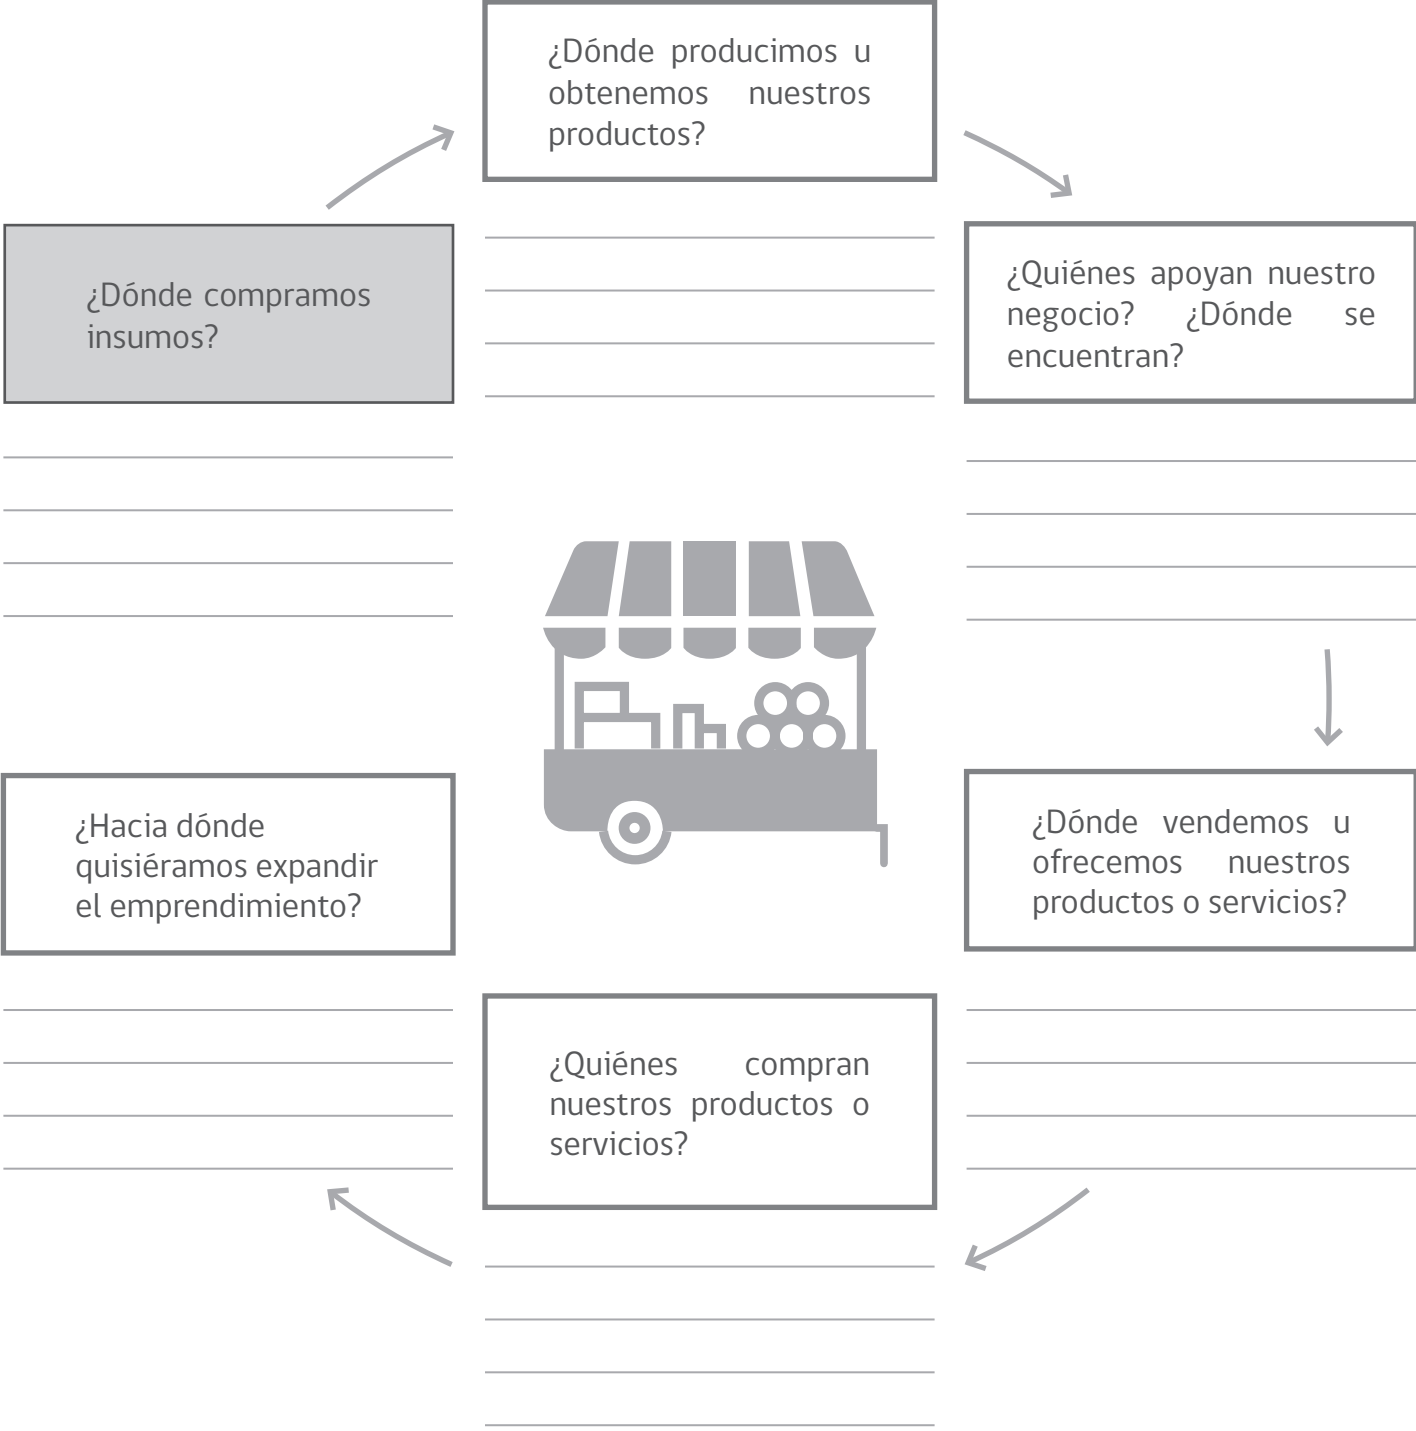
¿Dónde compramos insumos?

¿Dónde producimos u obtenemos nuestros productos?

¿Quiénes apoyan nuestro negocio? ¿Dónde se encuentran?

¿Dónde vendemos u ofrecemos nuestros productos o servicios?

¿Quiénes compran nuestros productos o servicios?

¿Hacia dónde quisiéramos expandir el emprendimiento?